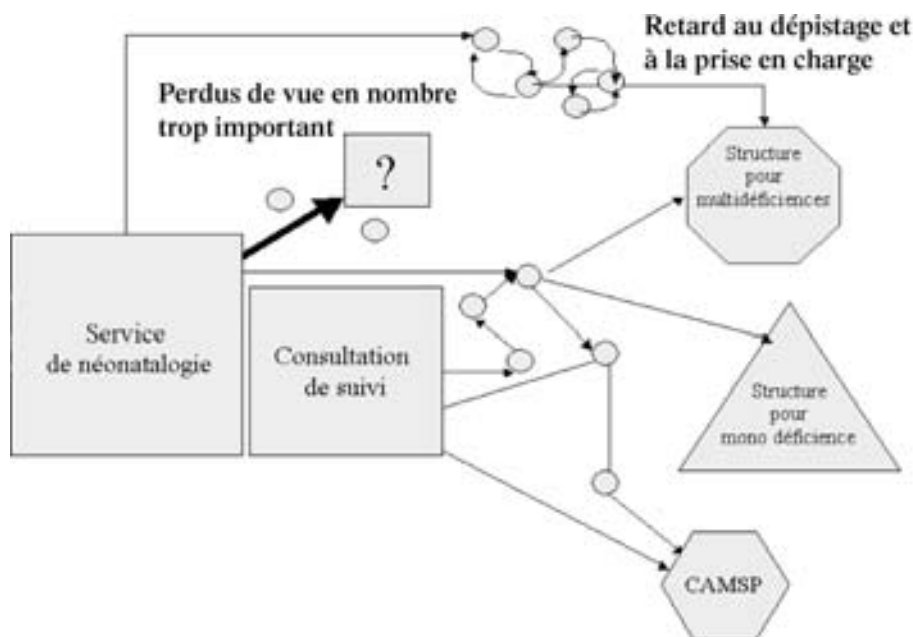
Retard au dépistage et à la prise en charge

Perdus de vue en nombre trop important

?

Structure pour multidéficiences

Service de néonatalogie

Consultation de suivi

Structure pour mono déficience

CAMSP